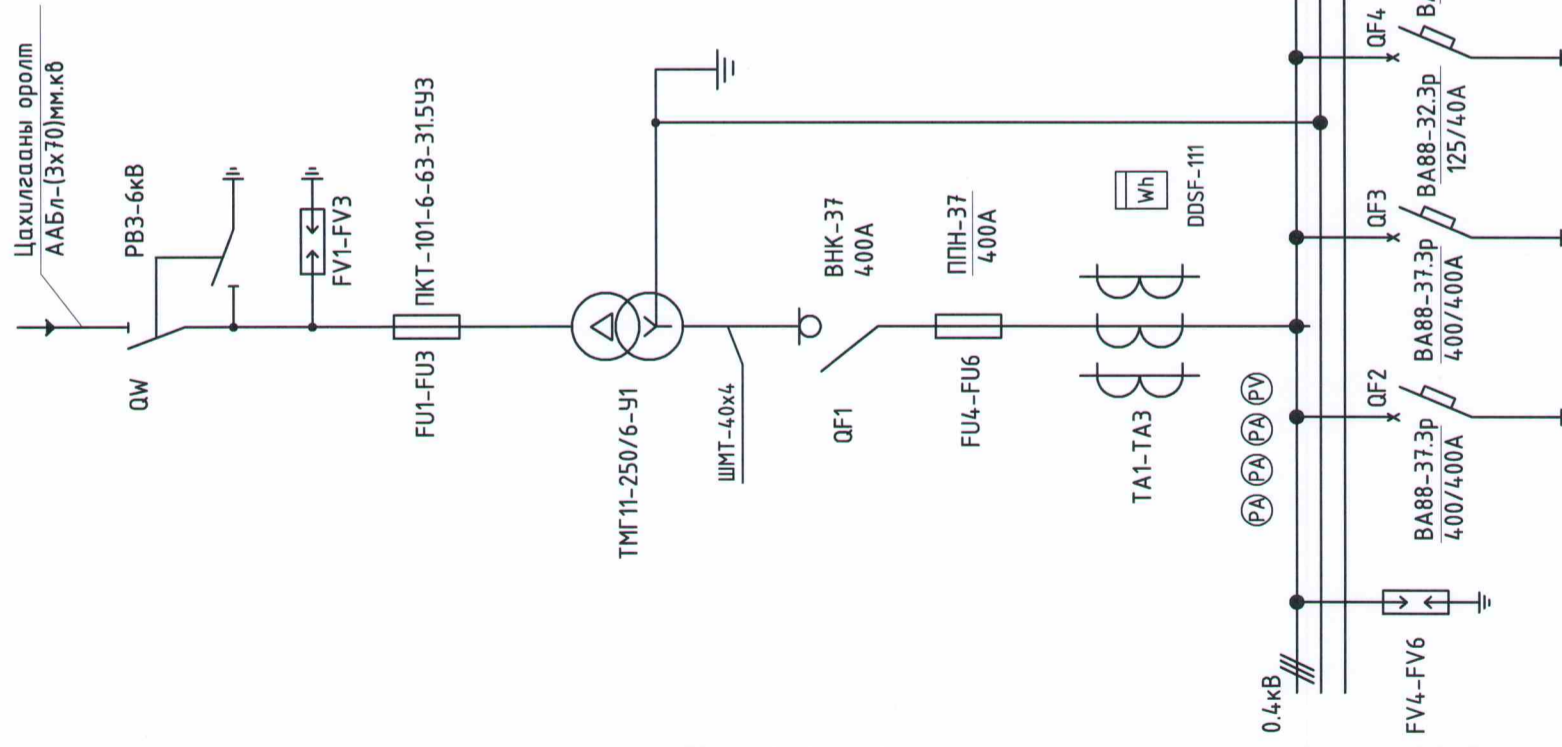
Цахилгааны оролт
ААБл-(3х70)мм.кв

РВЗ-6кВ
QW
FV1-FV3
ПКТ-101-6-63-31.5У3
FU1-FU3
ТМГ11-250/6-У1
ШМТ-40х4
ВНК-37
400А
QF1
ППН-37
400А
FU4-FU6
TA1-TA3
Wh
DDSF-111
PA PA PA PV
QF2
ВА88-37.3р
400/400А
QF3
ВА88-37.3р
400/400А
QF4
ВА88-32.3р
125/40А
В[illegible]
FV4-FV6
0.4кВ